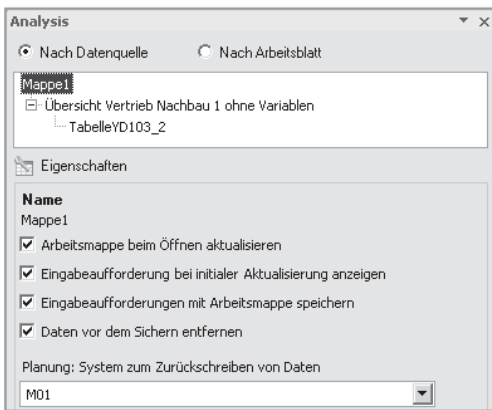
Analysis

Nach Datenquelle Nach Arbeitsblatt

Mappe1
Übersicht Vertrieb Nachbau 1 ohne Variablen
TabelleYD103_2

Eigenschaften

Name
Mappe1

Arbeitsmappe beim Öffnen aktualisieren

Eingabeaufforderung bei initialer Aktualisierung anzeigen

Eingabeaufforderungen mit Arbeitsmappe speichern

Daten vor dem Sichern entfernen

Planung: System zum Zurückschreiben von Daten

M01